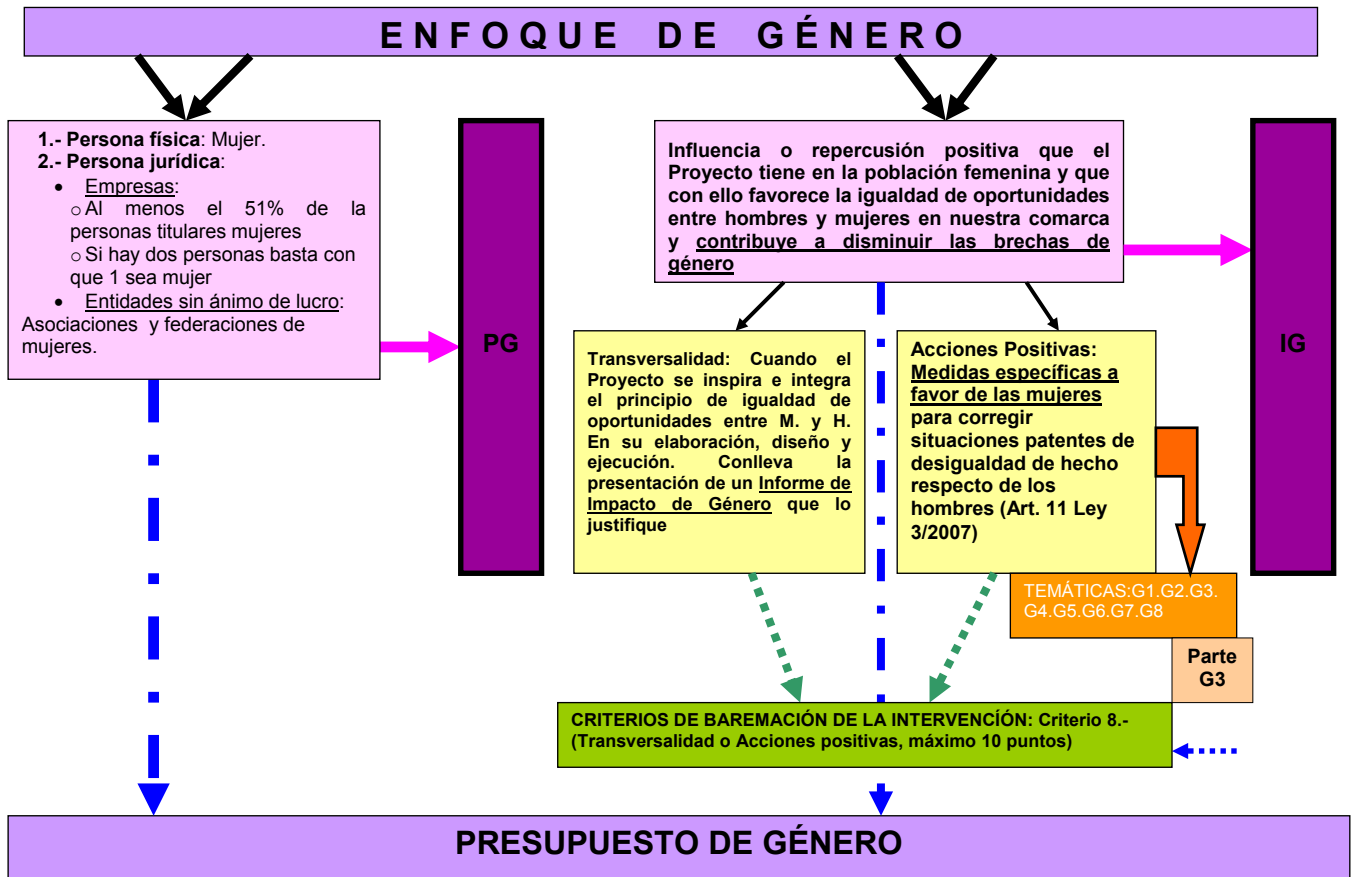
ENFOQUE DE GÉNERO

1.- Persona física: Mujer.
2.- Persona jurídica:
• Empresas:
o Al menos el 51% de la personas titulares mujeres
o Si hay dos personas basta con que 1 sea mujer
• Entidades sin ánimo de lucro:
Asociaciones y federaciones de mujeres.

PG

Influencia o repercusión positiva que el Proyecto tiene en la población femenina y que con ello favorece la igualdad de oportunidades entre hombres y mujeres en nuestra comarca y contribuye a disminuir las brechas de género

IG

Transversalidad: Cuando el Proyecto se inspira e integra el principio de igualdad de oportunidades entre M. y H. En su elaboración, diseño y ejecución. Conlleva la presentación de un Informe de Impacto de Género que lo justifique

Acciones Positivas: Medidas específicas a favor de las mujeres para corregir situaciones patentes de desigualdad de hecho respecto de los hombres (Art. 11 Ley 3/2007)

TEMÁTICAS:G1.G2.G3. G4.G5.G6.G7.G8

Parte G3

CRITERIOS DE BAREMACIÓN DE LA INTERVENCÍÓN: Criterio 8.- (Transversalidad o Acciones positivas, máximo 10 puntos)

PRESUPUESTO DE GÉNERO